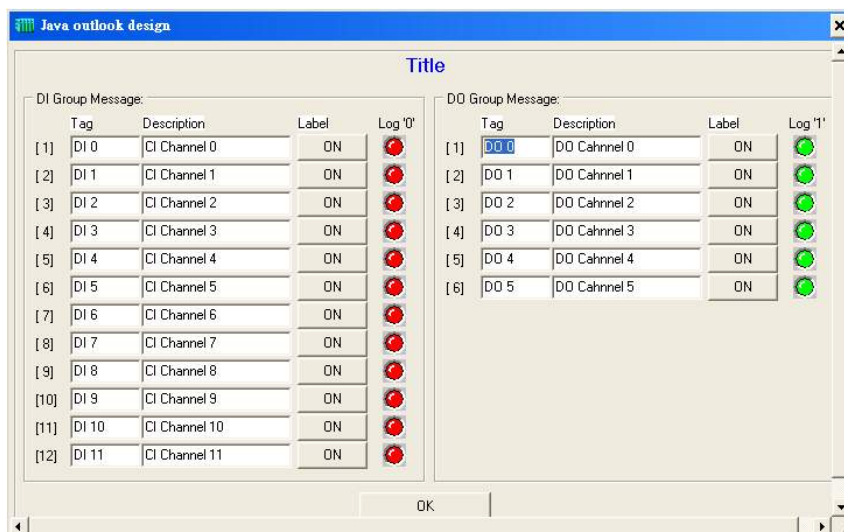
Java outlook design

Title

DI Group Message:

|  | Tag | Description | Label | Log '0' |
|---|---|---|---|---|
| [1] | DI 0 | CI Channel 0 | ON | |
| [2] | DI 1 | CI Channel 1 | ON | |
| [3] | DI 2 | CI Channel 2 | ON | |
| [4] | DI 3 | CI Channel 3 | ON | |
| [5] | DI 4 | CI Channel 4 | ON | |
| [6] | DI 5 | CI Channel 5 | ON | |
| [7] | DI 6 | CI Channel 6 | ON | |
| [8] | DI 7 | CI Channel 7 | ON | |
| [9] | DI 8 | CI Channel 8 | ON | |
| [10] | DI 9 | CI Channel 9 | ON | |
| [11] | DI 10 | CI Channel 10 | ON | |
| [12] | DI 11 | CI Channel 11 | ON | |

DO Group Message:

|  | Tag | Description | Label | Log '1' |
|---|---|---|---|---|
| [1] | DO 0 | DO Cahnnel 0 | ON | |
| [2] | DO 1 | DO Cahnnel 1 | ON | |
| [3] | DO 2 | DO Cahnnel 2 | ON | |
| [4] | DO 3 | DO Cahnnel 3 | ON | |
| [5] | DO 4 | DO Cahnnel 4 | ON | |
| [6] | DO 5 | DO Cahnnel 5 | ON | |

OK